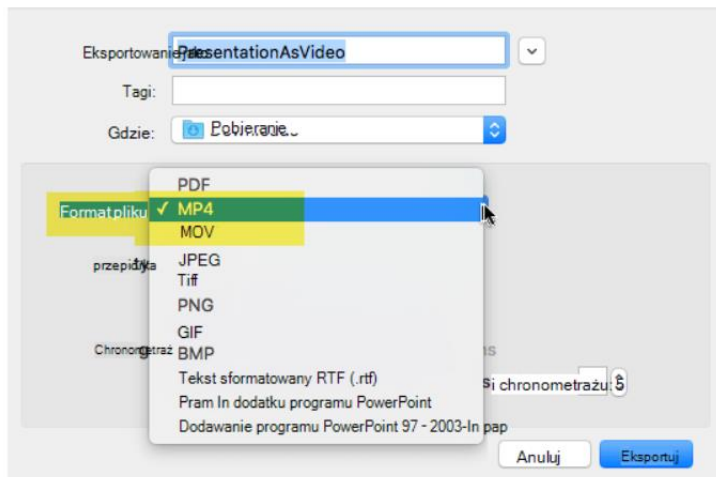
Eksportowanie jako: PresentationAsVideo

Tagi:

Gdzie: Pobieranie

Format pliku ✓ MP4

PDF
MP4
MOV
JPEG
Tiff
PNG
GIF
BMP
Tekst sformatowany RTF (.rtf)
Pram In dodatku programu PowerPoint
Dodawanie programu PowerPoint 97 - 2003-In pap

przepiękna

Chronometraż

i chronometrażu

Anuluj

Eksportuj